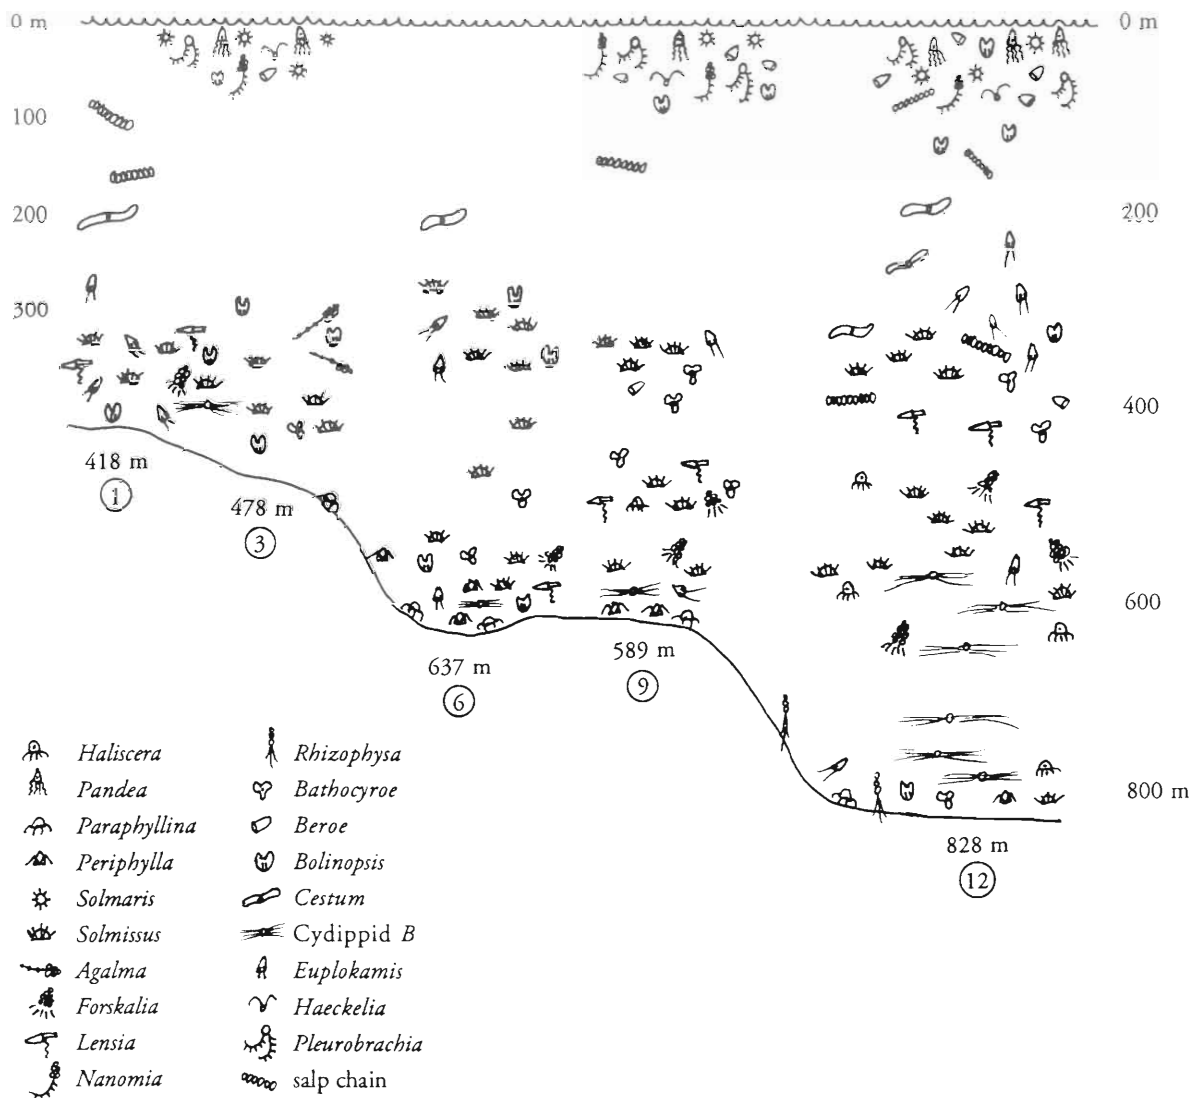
0 m
100
200
300

0 m
200
400
600
800 m

418 m
①
478 m
③
637 m
⑥
589 m
⑨
828 m
⑫

Haliscera
Pandea
Paraphyllina
Periphylla
Solmaris
Solmissus
Agalma
Forskalia
Lensia
Nanomia

Rhizophysa
Bathocyroe
Beroe
Bolinopsis
Cestum
Cydippid B
Euplokamis
Haeckelia
Pleurobrachia
salp chain